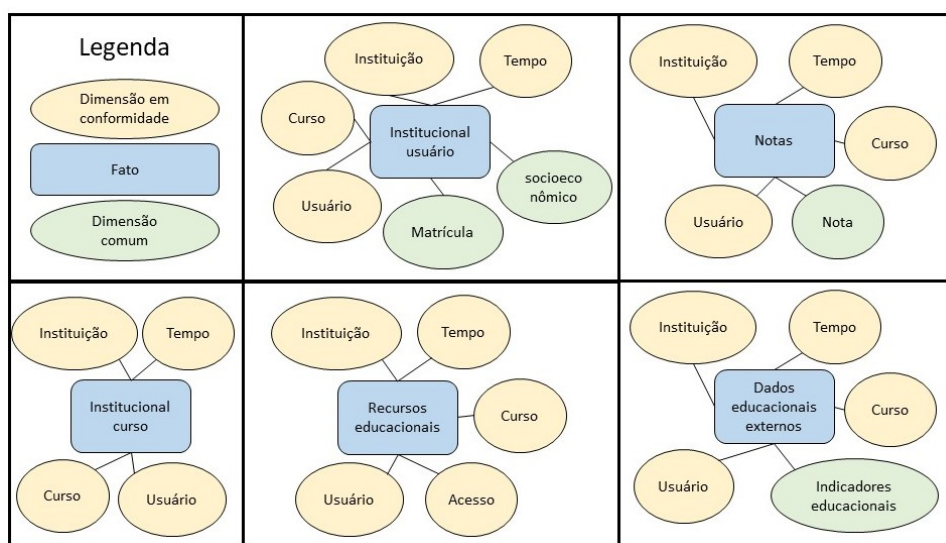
Legenda

Dimensão em conformidade

Fato

Dimensão comum

Instituição

Tempo

Curso

Institucional usuário

socioeco nômico

Usuário

Matrícula

Instituição

Tempo

Notas

Curso

Usuário

Nota

Instituição

Tempo

Institucional curso

Curso

Usuário

Instituição

Tempo

Recursos educacionais

Curso

Usuário

Acesso

Instituição

Tempo

Dados educacionais externos

Curso

Usuário

Indicadores educacionais